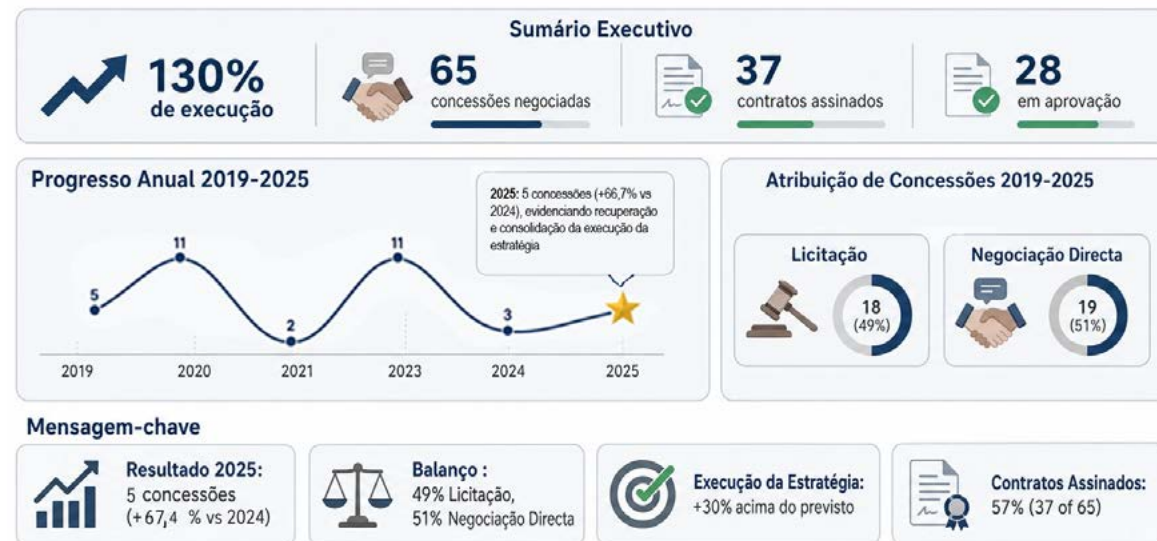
Sumário Executivo

130% de execução

65 concessões negociadas

37 contratos assinados

28 em aprovação

Progresso Anual 2019-2025

2025: 5 concessões (+66,7% vs 2024), evidenciando recuperação e consolidação da execução da estratégia

5
11
2
11
3

2019 2020 2021 2023 2024 2025

Atribuição de Concessões 2019-2025

Licitação
18 (49%)

Negociação Directa
19 (51%)

Mensagem-chave

Resultado 2025: 5 concessões (+67,4 % vs 2024)

Balanço : 49% Licitação, 51% Negociação Directa

Execução da Estratégia: +30% acima do previsto

Contratos Assinados: 57% (37 of 65)